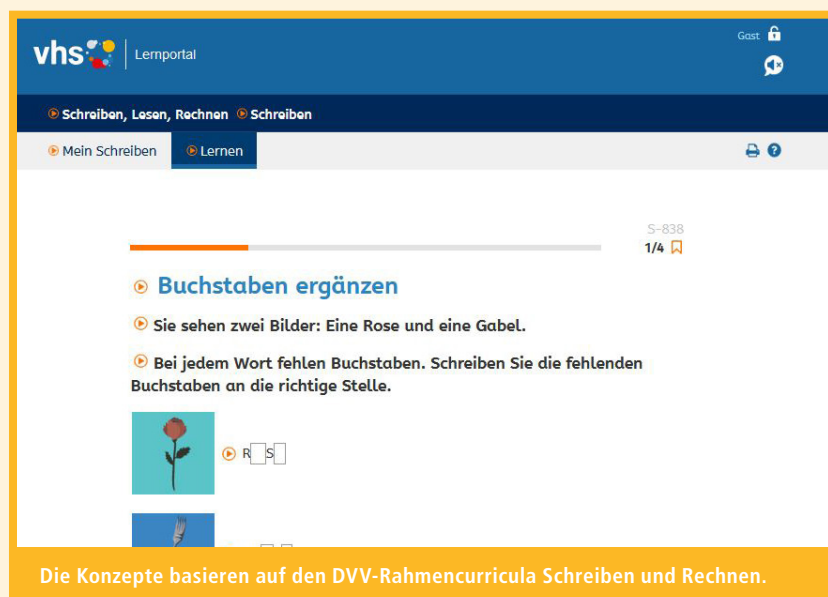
vhs | Lernportal

Gast

Schreiben, Lesen, Rechnen Schreiben

Mein Schreiben Lernen

S-838
1/4

Buchstaben ergänzen

Sie sehen zwei Bilder: Eine Rose und eine Gabel.

Bei jedem Wort fehlen Buchstaben. Schreiben Sie die fehlenden Buchstaben an die richtige Stelle.

R S

Die Konzepte basieren auf den DVV-Rahmencurricula Schreiben und Rechnen.